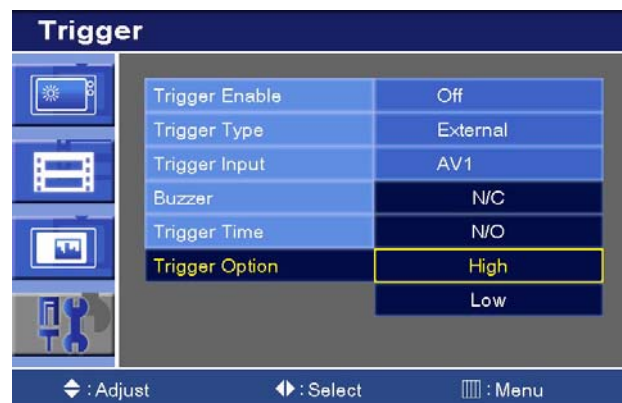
Trigger

| | |
|---|---|
| Trigger Enable | Off |
| Trigger Type | External |
| Trigger Input | AV1 |
| Buzzer | N/C |
| Trigger Time | N/O |
| Trigger Option | High |
| | Low |

: Adjust : Select : Menu